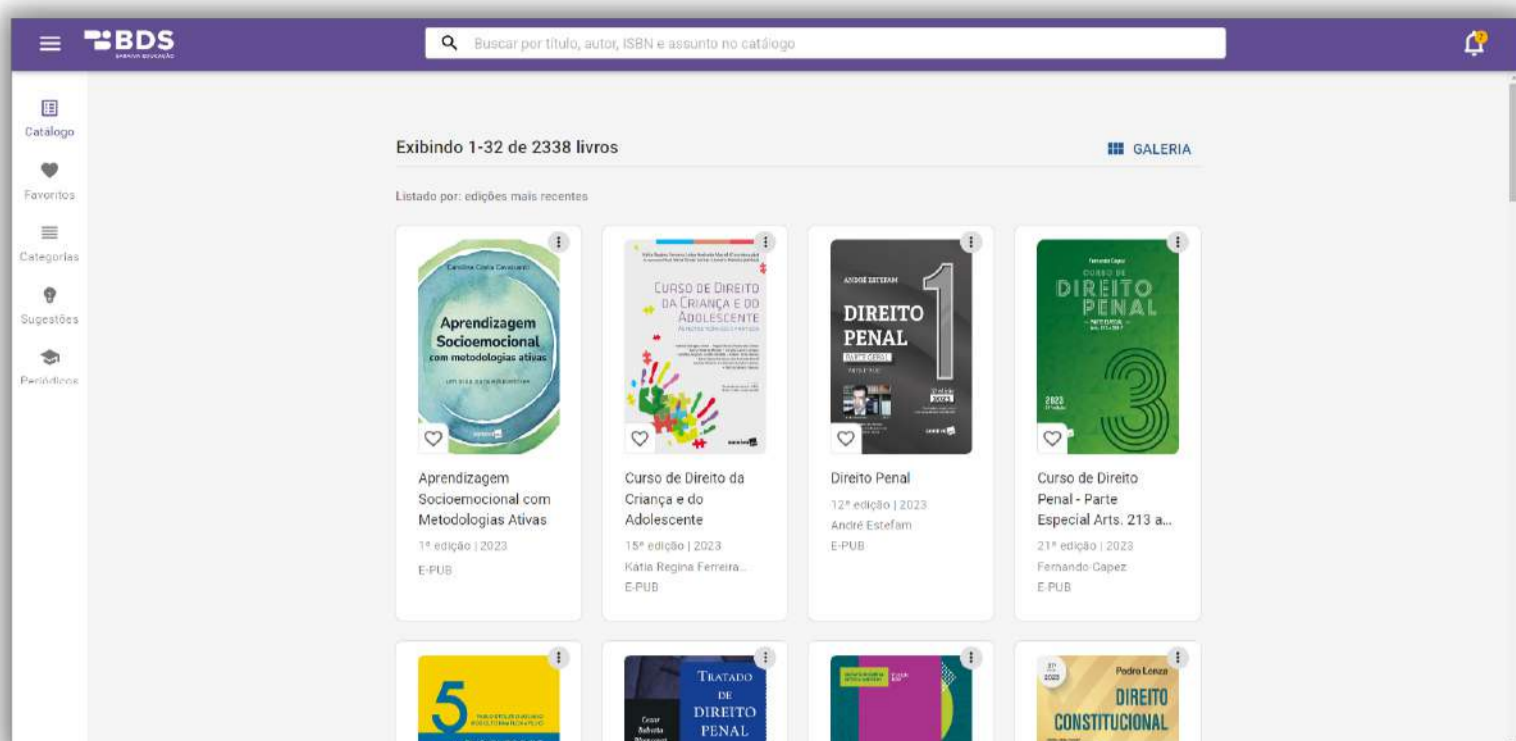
BDS

Buscar por título, autor, ISBN e assunto no catálogo

Catálogo
Favoritos
Categorias
Sugestões
Periódicos

Exibindo 1-32 de 2338 livros

GALERIA

Listado por: edições mais recentes

Carolina Costa Cavalcanti
Aprendizagem Socioemocional com metodologias ativas
um guia para educadores

Aprendizagem Socioemocional com Metodologias Ativas
1ª edição | 2023
E-PUB

CURSO DE DIREITO DA CRIANÇA E DO ADOLESCENTE

Curso de Direito da Criança e do Adolescente
15ª edição | 2023
Kátia Regina Ferreira...
E-PUB

ANDRÉ ESTEFAM
DIREITO PENAL
PARTE GERAL
1

Direito Penal
12ª edição | 2023
André Estefam
E-PUB

Fernando Capez
CURSO DE DIREITO PENAL
3
2023

Curso de Direito Penal - Parte Especial Arts. 213 a...
21ª edição | 2023
Fernando Capez
E-PUB

5

TRATADO DE DIREITO PENAL

Pedro Lenza
DIREITO CONSTITUCIONAL
2023